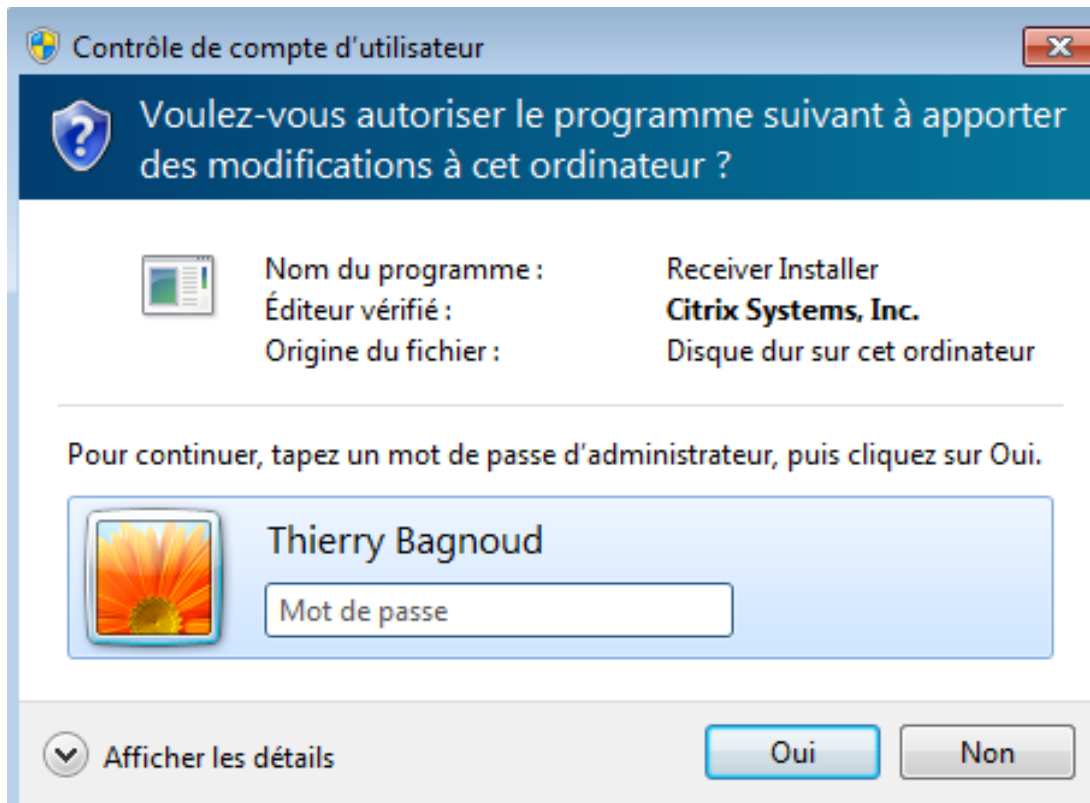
Contrôle de compte d'utilisateur

Voulez-vous autoriser le programme suivant à apporter des modifications à cet ordinateur ?

| | |
|---|---|
| Nom du programme : | Receiver Installer |
| Éditeur vérifié : | **Citrix Systems, Inc.** |
| Origine du fichier : | Disque dur sur cet ordinateur |

Pour continuer, tapez un mot de passe d'administrateur, puis cliquez sur Oui.

Thierry Bagnoud

Mot de passe

Afficher les détails

Oui

Non